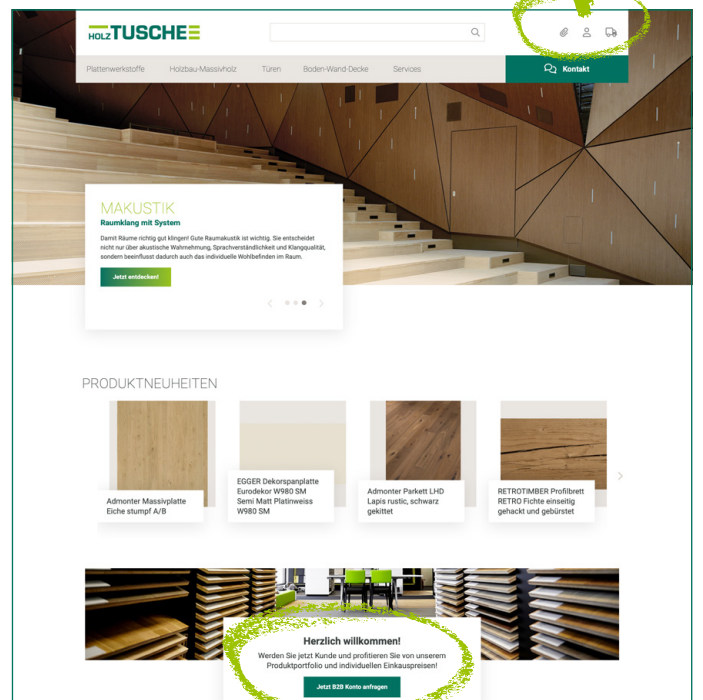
HOLZ TUSCHE

Plattenwerkstoffe Holzbau-Massivholz Türen Boden-Wand-Decke Services

Kontakt

MAKUSTIK

Raumklang mit System

Damit Räume richtig gut klingen! Gute Raumakustik ist wichtig. Sie entscheidet nicht nur über akustische Wahrnehmung, Sprachverständlichkeit und Klangqualität, sondern beeinflusst dadurch auch das individuelle Wohlbefinden im Raum.

Jetzt entdecken!

PRODUKTNEUHEITEN

Admonter Massivplatte Eiche stumpf A/B

EGGER Dekorspanplatte Eurodekor W980 SM Semi Matt Platinweiss W980 SM

Admonter Parkett LHD Lapis rustic, schwarz gekittet

RETROTIMBER Profilbrett RETRO Fichte einseitig gehackt und gebürstet

Herzlich willkommen!

Werden Sie jetzt Kunde und profitieren Sie von unserem Produktportfolio und individuellen Einkaufspreisen!

Jetzt B2B Konto anfragen